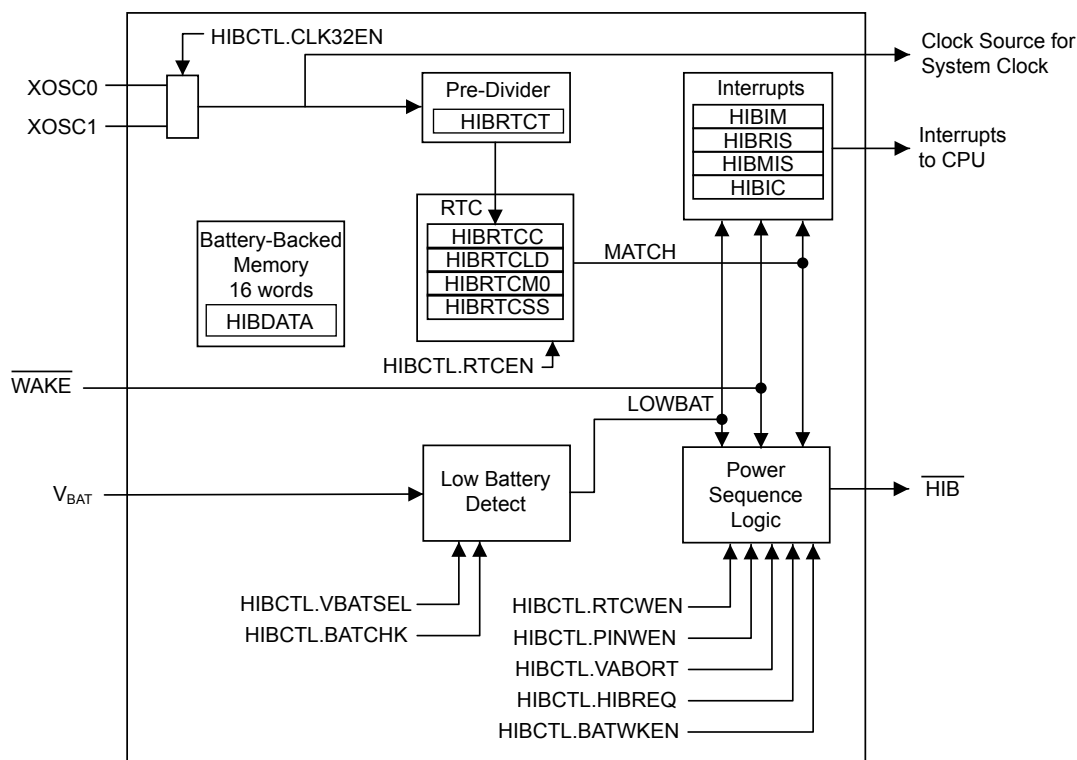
HIBCTL.CLK32EN

XOSC0

XOSC1

Clock Source for System Clock

Pre-Divider

HIBRTCT

Interrupts

HIBIM

HIBRIS

HIBMIS

HIBIC

Interrupts to CPU

RTC

HIBRTCC

HIBRTCLD

HIBRTCM0

HIBRTCSS

MATCH

Battery-Backed Memory 16 words

HIBDATA

HIBCTL.RTCEN

$\overline{WAKE}$

LOWBAT

$V_{BAT}$

Low Battery Detect

Power Sequence Logic

$\overline{HIB}$

HIBCTL.VBATSEL

HIBCTL.BATCHK

HIBCTL.RTCWEN

HIBCTL.PINWEN

HIBCTL.VABORT

HIBCTL.HIBREQ

HIBCTL.BATWKEN